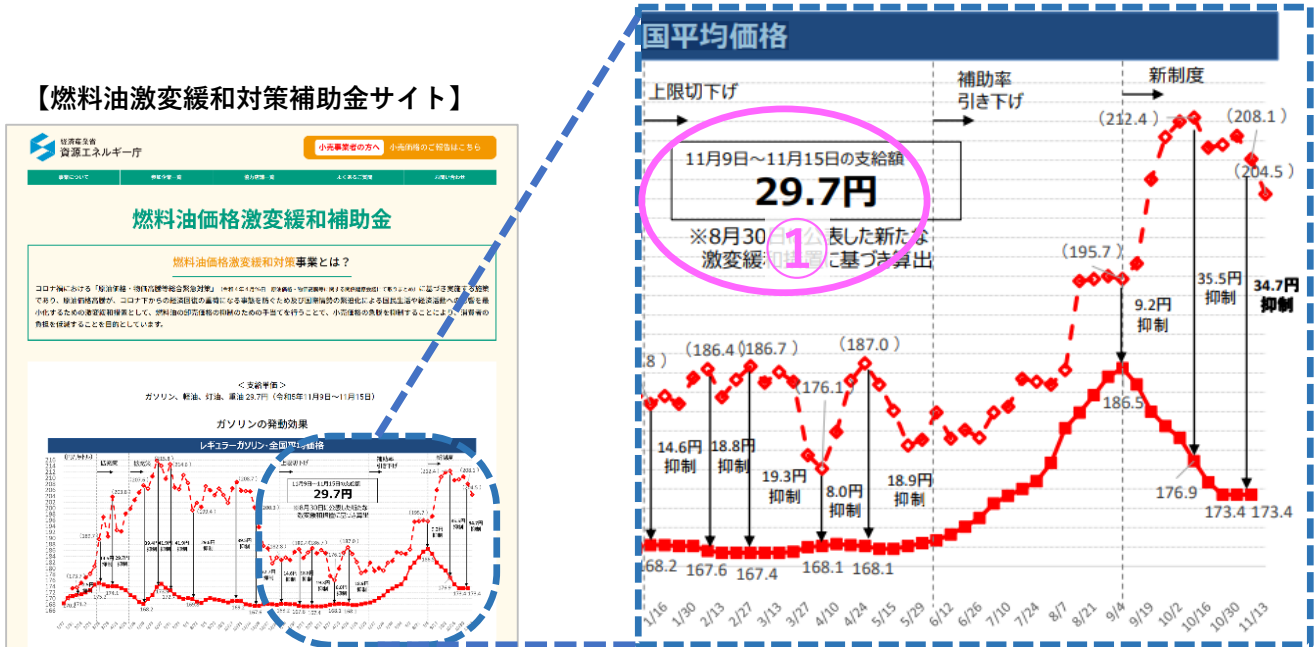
【燃料油激変緩和対策補助金サイト】

経済産業省
資源エネルギー庁

小売事業者の方へ
小売価格のご報告はこちら

燃料油価格激変緩和補助金

燃料油価格激変緩和対策事業とは？

＜支給単価＞
ガソリン、軽油、灯油、重油 29.7円（令和5年11月9日～11月15日）

ガソリンの発動効果

レギュラーガソリン・全国平均価格

国平均価格

上限切下げ

補助率
引き下げ

新制度

11月9日～11月15日の支給額
29.7円

※8月30日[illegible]表した新たな
激変緩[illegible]に基づき算出

①

(186.4)
(186.7)
176.1
(187.0)
(195.7)
(212.4)
(208.1)
(204.5)

14.6円
抑制

18.8円
抑制

19.3円
抑制

8.0円
抑制

18.9円
抑制

9.2円
抑制

35.5円
抑制

34.7円
抑制

186.5
176.9
168.2
167.6
167.4
168.1
168.1
173.4
173.4

1/16
1/30
2/13
2/27
3/13
3/27
4/10
4/24
5/15
5/29
6/12
6/26
7/10
7/24
8/7
8/21
9/4
9/19
10/2
10/16
10/30
11/13